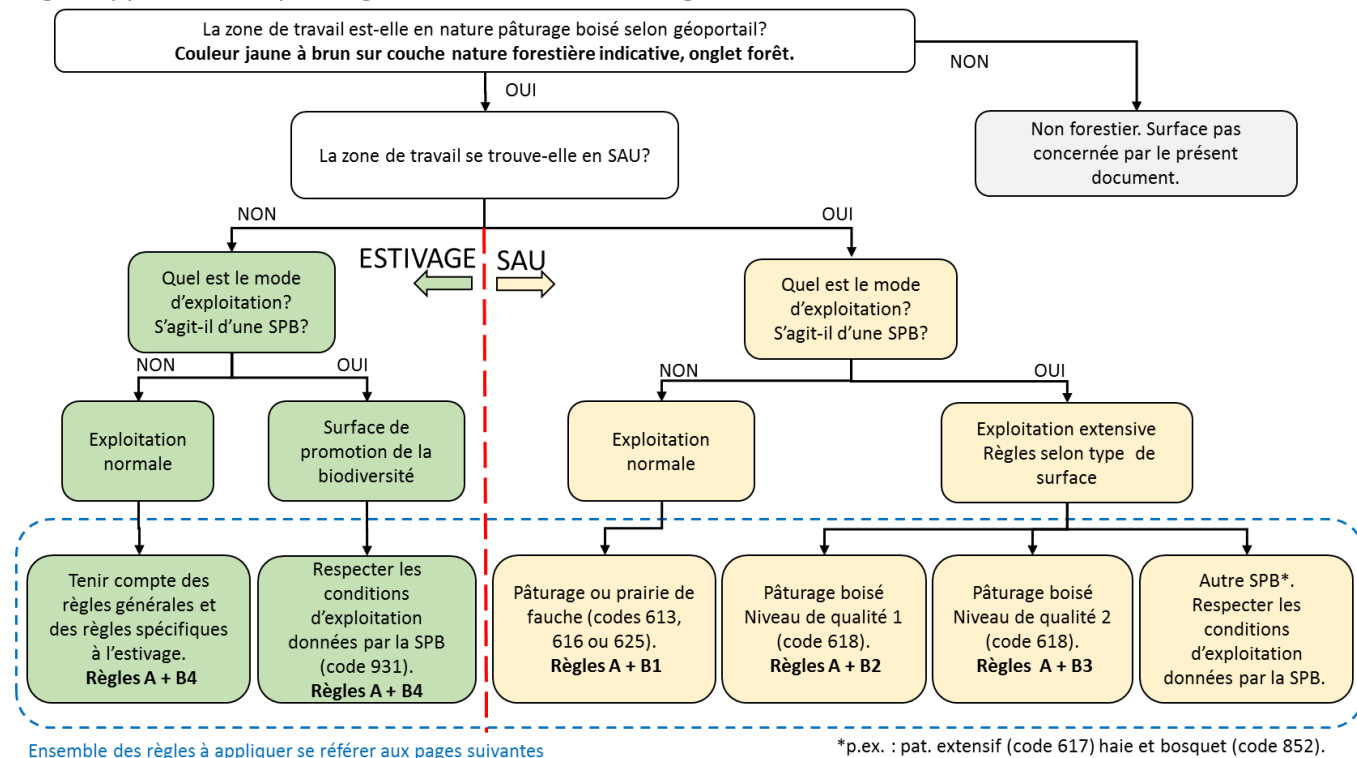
La zone de travail est-elle en nature pâturage boisé selon géoportail?
**Couleur jaune à brun sur couche nature forestière indicative, onglet forêt.**

NON

Non forestier. Surface pas concernée par le présent document.

OUI

La zone de travail se trouve-elle en SAU?

NON

ESTIVAGE

SAU

OUI

Quel est le mode d'exploitation? S'agit-il d'une SPB?

NON

OUI

Exploitation normale

Surface de promotion de la biodiversité

Tenir compte des règles générales et des règles spécifiques à l'estivage. **Règles A + B4**

Respecter les conditions d'exploitation données par la SPB (code 931). **Règles A + B4**

Quel est le mode d'exploitation? S'agit-il d'une SPB?

NON

OUI

Exploitation normale

Exploitation extensive Règles selon type de surface

Pâturage ou prairie de fauche (codes 613, 616 ou 625). **Règles A + B1**

Pâturage boisé Niveau de qualité 1 (code 618). **Règles A + B2**

Pâturage boisé Niveau de qualité 2 (code 618). **Règles A + B3**

Autre SPB*. Respecter les conditions d'exploitation données par la SPB.

Ensemble des règles à appliquer se référer aux pages suivantes

*p.ex. : pat. extensif (code 617) haie et bosquet (code 852).